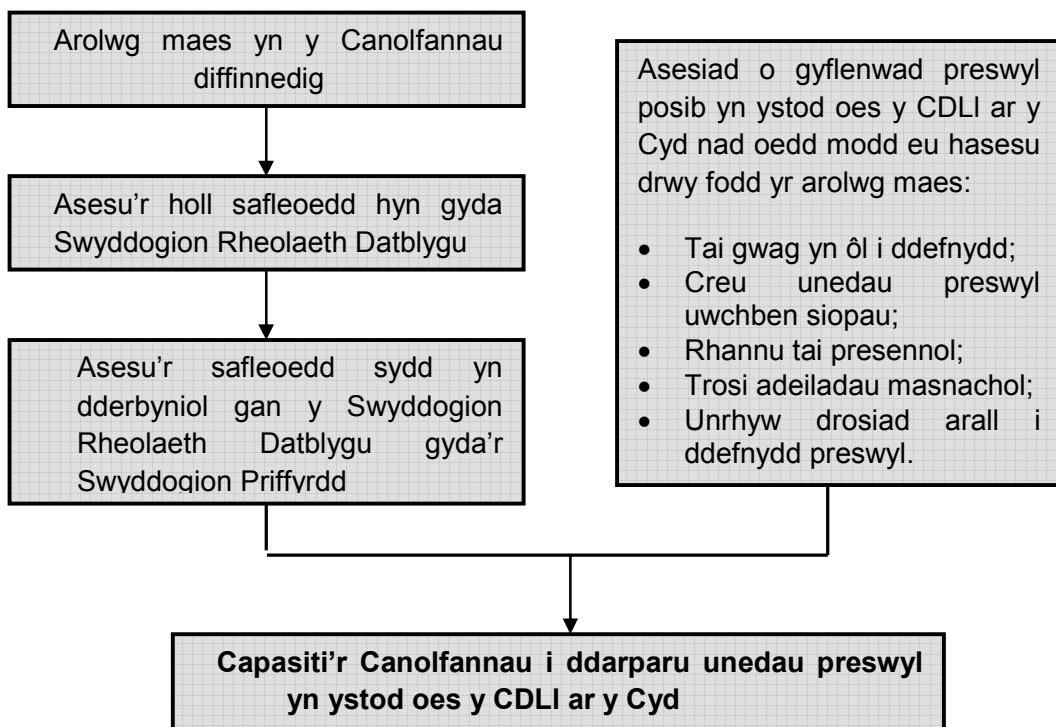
Arolwg maes yn y Canolfannau diffinnedig

Asesu'r holl safleoedd hyn gyda Swyddogion Rheolaeth Datblygu

Asesu'r safleoedd sydd yn dderbyniol gan y Swyddogion Rheolaeth Datblygu gyda'r Swyddogion Priffyrdd

Asesiad o gyflenwad preswyl posib yn ystod oes y CDLl ar y Cyd nad oedd modd eu hasesu drwy fodd yr arolwg maes:

- Tai gwag yn ôl i ddefnydd;
- Creu unedau preswyl uwchben siopau;
- Rhannu tai presennol;
- Trosi adeiladau masnachol;
- Unrhyw drosiad arall i ddefnydd preswyl.

**Capasiti'r Canolfannau i ddarparu unedau preswyl yn ystod oes y CDLl ar y Cyd**